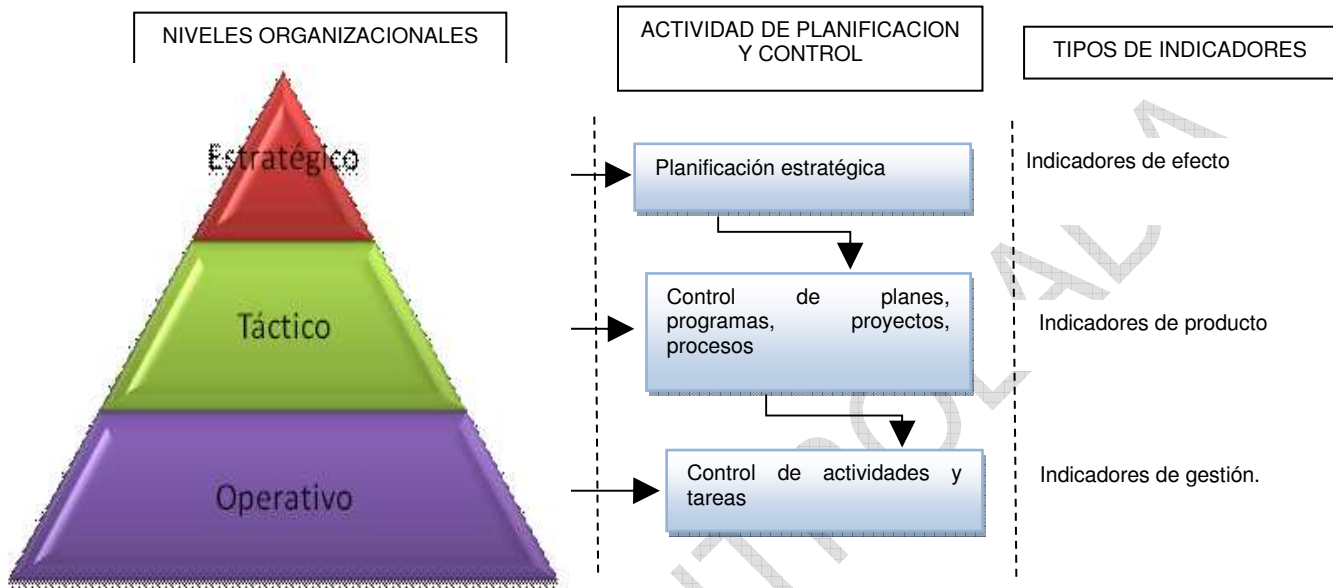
NIVELES ORGANIZACIONALES

ACTIVIDAD DE PLANIFICACION Y CONTROL

TIPOS DE INDICADORES

Estratégico

Táctico

Operativo

Planificación estratégica

Control de planes, programas, proyectos, procesos

Control de actividades y tareas

Indicadores de efecto

Indicadores de producto

Indicadores de gestión.